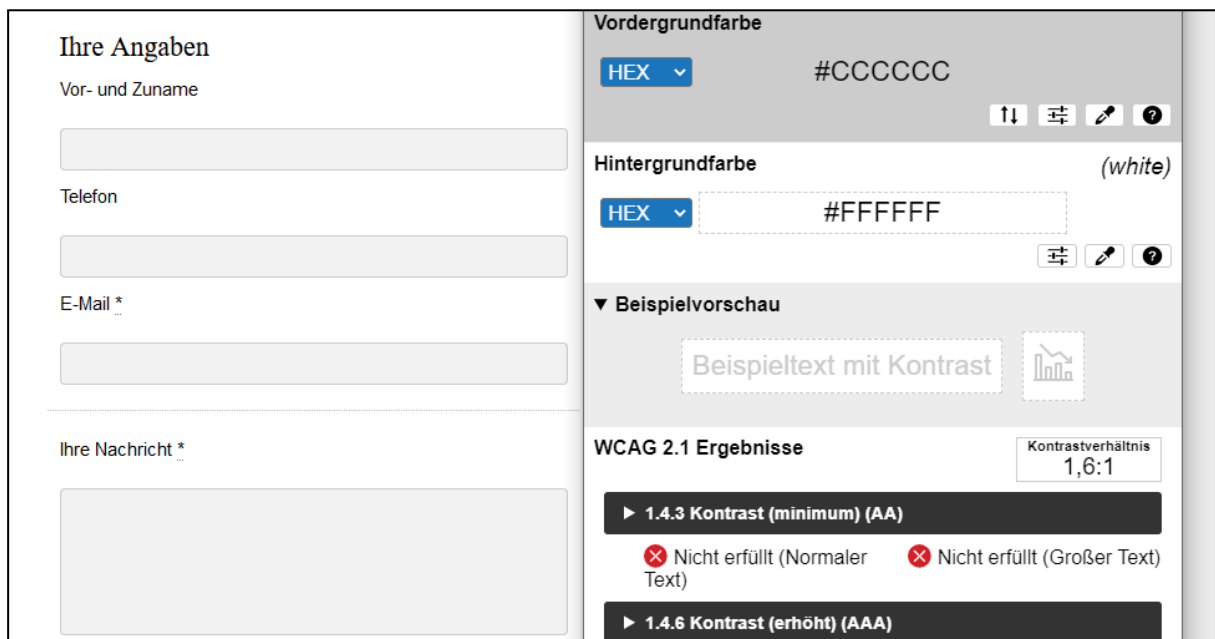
Ihre Angaben

Vor- und Zuname

Telefon

E-Mail *

Ihre Nachricht *

Vordergrundfarbe

HEX

#CCCCCC

Hintergrundfarbe

(white)

HEX

#FFFFFF

▼ Beispielvorschau

Beispieltext mit Kontrast

WCAG 2.1 Ergebnisse

Kontrastverhältnis
1,6:1

▶ 1.4.3 Kontrast (minimum) (AA)

Nicht erfüllt (Normaler Text)

Nicht erfüllt (Großer Text)

▶ 1.4.6 Kontrast (erhöht) (AAA)